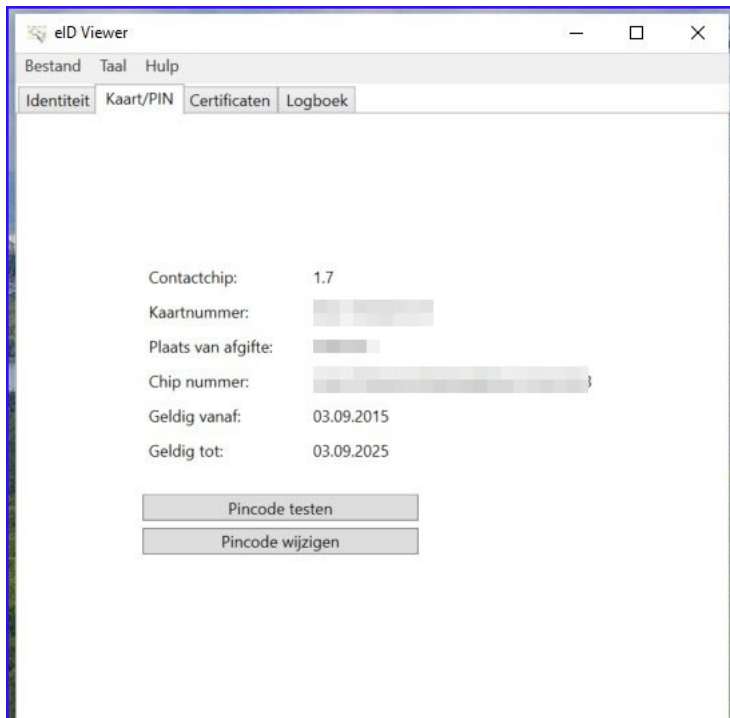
eID Viewer

Bestand Taal Hulp

Identiteit Kaart/PIN Certificaten Logboek

Contactchip: 1.7

Kaartnummer: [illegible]

Plaats van afgifte: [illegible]

Chip nummer: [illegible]

Geldig vanaf: 03.09.2015

Geldig tot: 03.09.2025

Pincode testen

Pincode wijzigen